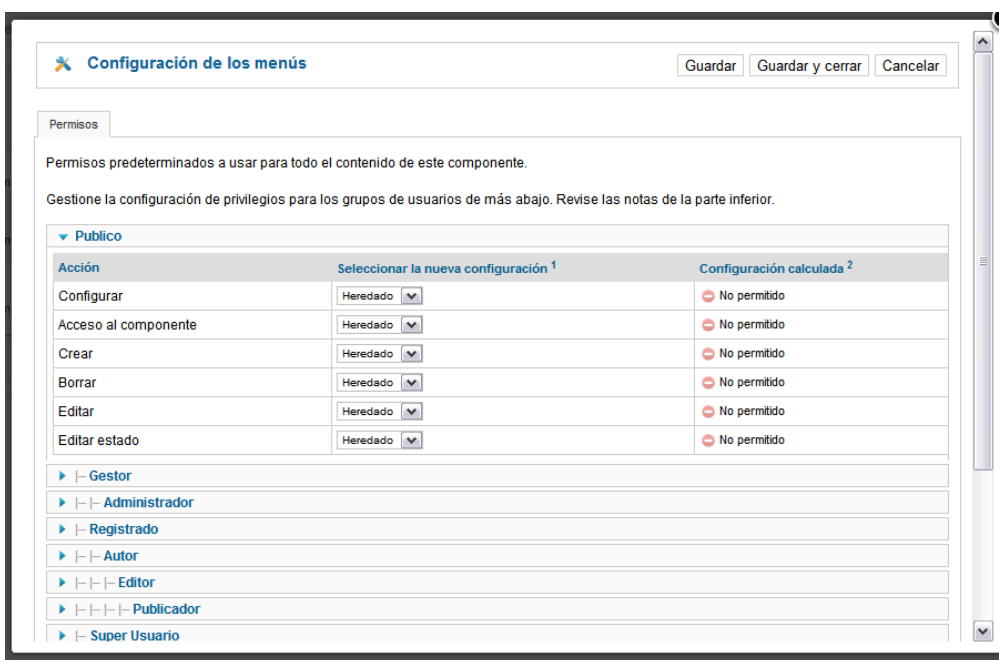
Configuración de los menús

Guardar | Guardar y cerrar | Cancelar

Permisos

Permisos predeterminados a usar para todo el contenido de este componente.

Gestione la configuración de privilegios para los grupos de usuarios de más abajo. Revise las notas de la parte inferior.

Publico

| Acción | Seleccionar la nueva configuración $^1$ | Configuración calculada $^2$ |
|---|---|---|
| Configurar | Heredado | No permitido |
| Acceso al componente | Heredado | No permitido |
| Crear | Heredado | No permitido |
| Borrar | Heredado | No permitido |
| Editar | Heredado | No permitido |
| Editar estado | Heredado | No permitido |

|– Gestor
|–|– Administrador
|– Registrado
|–|– Autor
|–|–|– Editor
|–|–|–|– Publicador
|– Super Usuario